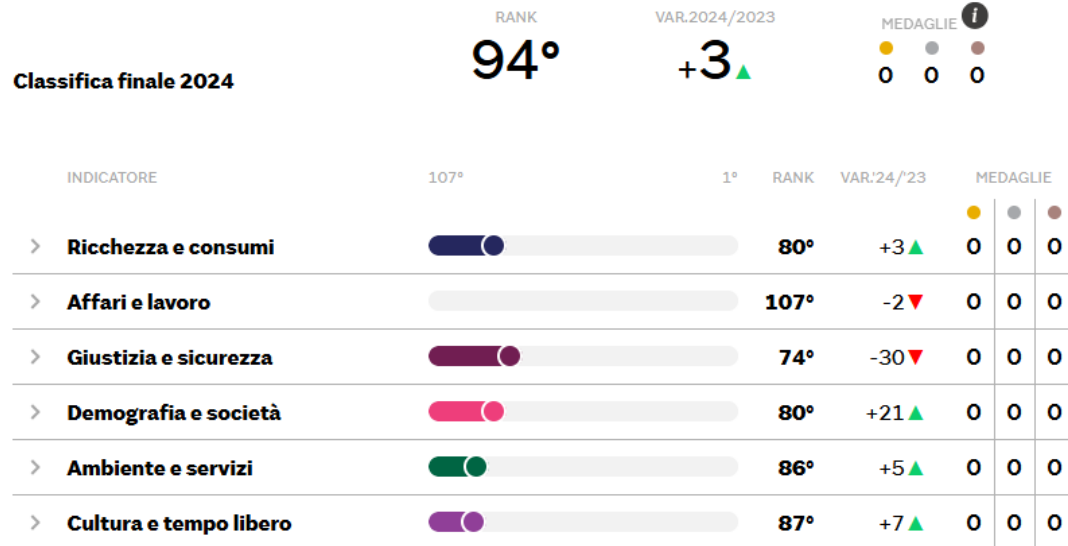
Classifica finale 2024

RANK
94°

VAR.2024/2023
+3▲

MEDAGLIE
i
0 0 0

| INDICATORE | 107° 1° | RANK | VAR.'24/'23 | MEDAGLIE | | |
|---|---|---|---|---|---|---|
| Ricchezza e consumi | | 80° | +3▲ | 0 | 0 | 0 |
| Affari e lavoro | | 107° | -2▼ | 0 | 0 | 0 |
| Giustizia e sicurezza | | 74° | -30▼ | 0 | 0 | 0 |
| Demografia e società | | 80° | +21▲ | 0 | 0 | 0 |
| Ambiente e servizi | | 86° | +5▲ | 0 | 0 | 0 |
| Cultura e tempo libero | | 87° | +7▲ | 0 | 0 | 0 |